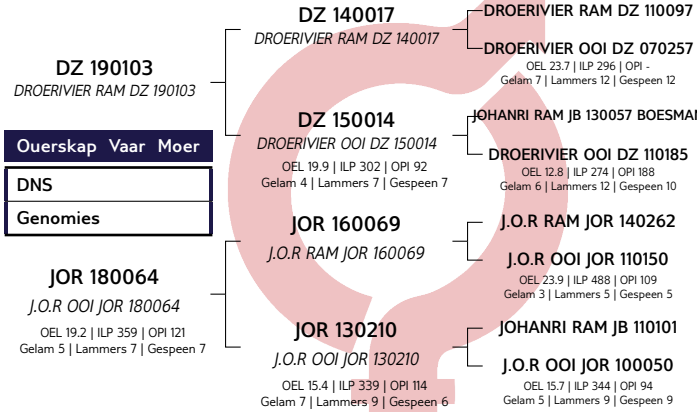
DZ 190103
DROERIVIER RAM DZ 190103

Ouerskap Vaar Moer

DNS

Genomies

JOR 180064
J.O.R OOI JOR 180064
OEL 19.2 | ILP 359 | OPI 121
Gelam 5 | Lammers 7 | Gespeen 7

DZ 140017
DROERIVIER RAM DZ 140017

DZ 150014
DROERIVIER OOI DZ 150014
OEL 19.9 | ILP 302 | OPI 92
Gelam 4 | Lammers 7 | Gespeen 7

JOR 160069
J.O.R RAM JOR 160069

JOR 130210
J.O.R OOI JOR 130210
OEL 15.4 | ILP 339 | OPI 114
Gelam 7 | Lammers 9 | Gespeen 6

DROERIVIER RAM DZ 110097

DROERIVIER OOI DZ 070257
OEL 23.7 | ILP 296 | OPI -
Gelam 7 | Lammers 12 | Gespeen 12

JOHANRI RAM JB 130057 BOESMAI

DROERIVIER OOI DZ 110185
OEL 12.8 | ILP 274 | OPI 188
Gelam 6 | Lammers 12 | Gespeen 10

J.O.R RAM JOR 140262

J.O.R OOI JOR 110150
OEL 23.9 | ILP 488 | OPI 109
Gelam 3 | Lammers 5 | Gespeen 5

JOHANRI RAM JB 110101

J.O.R OOI JOR 100050
OEL 15.7 | ILP 344 | OPI 94
Gelam 5 | Lammers 9 | Gespeen 9